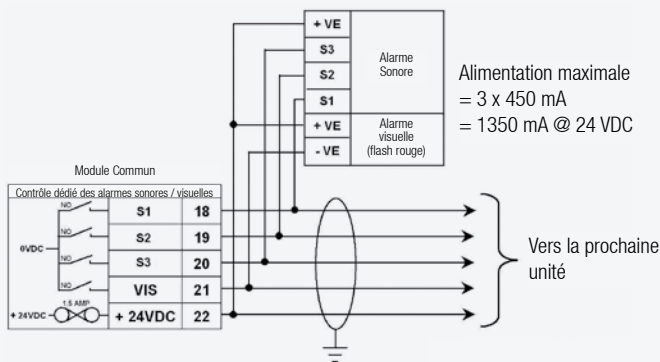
+ VE
S3
S2
S1
Alarme Sonore
+ VE
- VE
Alarme visuelle (flash rouge)

Alimentation maximale
= 3 x 450 mA
= 1350 mA @ 24 VDC

Module Commun
Contrôle dédié des alarmes sonores / visuelles

NO
NO
NO
0VDC
1.5 AMP
+ 24VDC

| S1 | 18 |
|---|---|
| S2 | 19 |
| S3 | 20 |
| VIS | 21 |
| + 24VDC | 22 |

Vers la prochaine unité